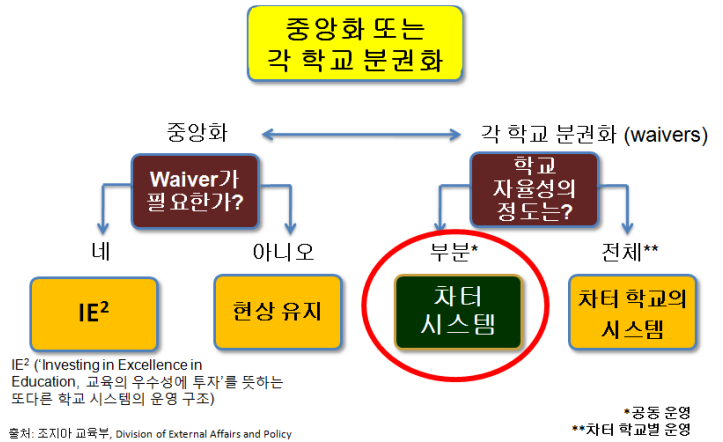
중앙화 또는
각 학교 분권화

중앙화

각 학교 분권화 (waivers)

Waiver가
필요한가?

학교
자율성의
정도는?

네

아니오

부분*

전체**

IE$^2$

현상 유지

차터
시스템

차터 학교의
시스템

IE$^2$ ('Investing in Excellence in Education, 교육의 우수성에 투자'를 뜻하는 또다른 학교 시스템의 운영 구조)

*공동 운영
**차터 학교별 운영

출처: 조지아 교육부, Division of External Affairs and Policy